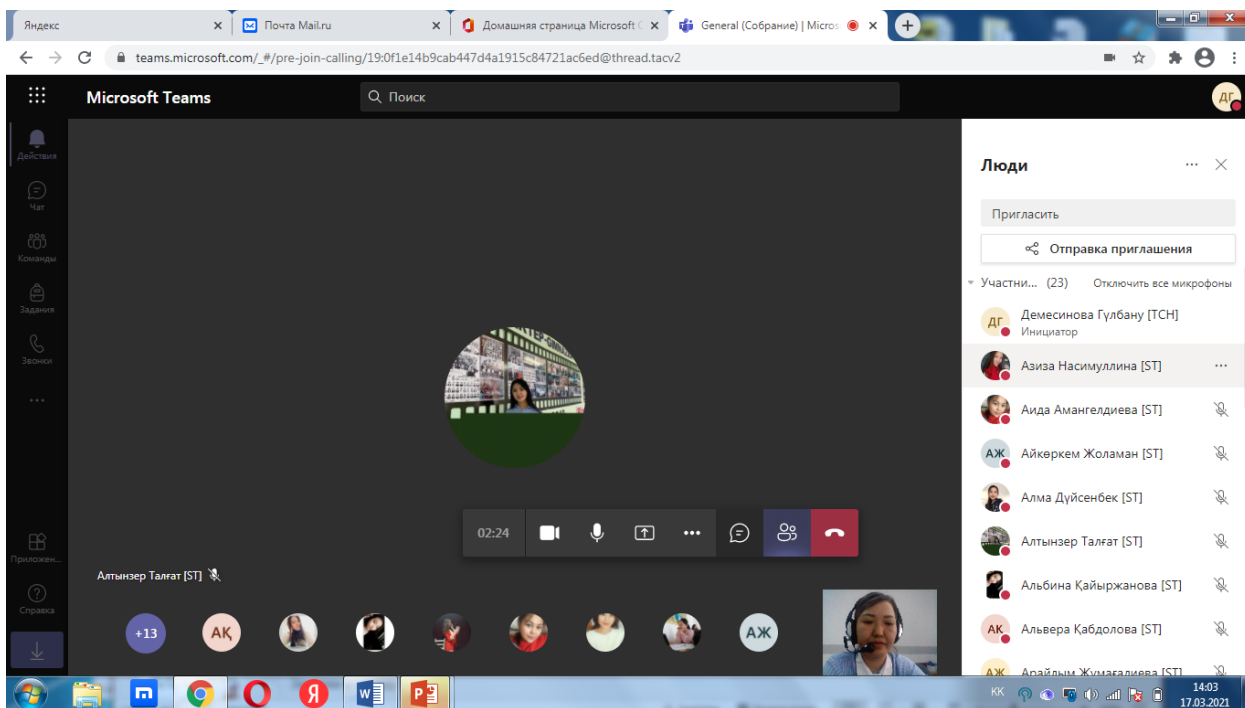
Яндекс
Почта Mail.ru
Домашняя страница Microsoft
General (Собрание) | Micros
teams.microsoft.com/_#/pre-join-calling/19:0f1e14b9cab447d4a1915c84721ac6ed@thread.tacv2
Microsoft Teams
Поиск
ДГ
Действия
Чат
Команды
Задания
Звонки
...
Приложен...
Справка
02:24
Алтынзер Талғат [ST]
+13
АҚ
АЖ
Люди
Пригласить
Отправка приглашения
Участни... (23) Отключить все микрофоны
ДГ Демесинова Гүлбану [TCH]
Инициатор
Азиза Насимуллина [ST]
Аида Амангелдиева [ST]
АЖ Айкөркем Жоламан [ST]
Алма Дүйсенбек [ST]
Алтынзер Талғат [ST]
Альбина Қайыржанова [ST]
АҚ Альвера Қабдолова [ST]
АЖ Арайлым Жумағалиева [ST]
KK
14:03
17.03.2021